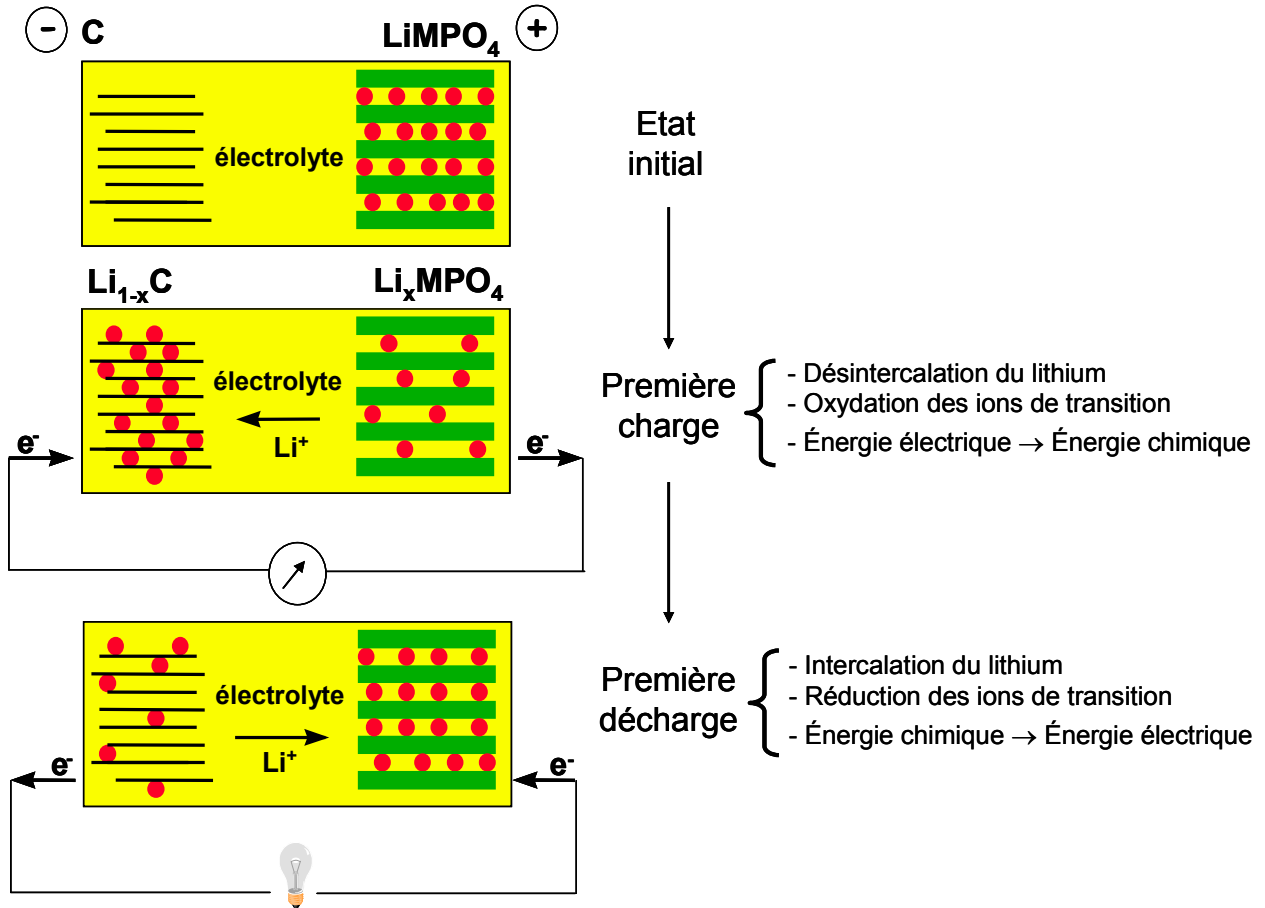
- C

$LiMPO_4$ +

électrolyte

Etat initial

$Li_{1-x}C$

$Li_xMPO_4$

électrolyte

$e^-$

$Li^+$

$e^-$

Première charge

- Désintercalation du lithium
- Oxydation des ions de transition
- Énergie électrique → Énergie chimique

électrolyte

$Li^+$

$e^-$

$e^-$

Première décharge

- Intercalation du lithium
- Réduction des ions de transition
- Énergie chimique → Énergie électrique